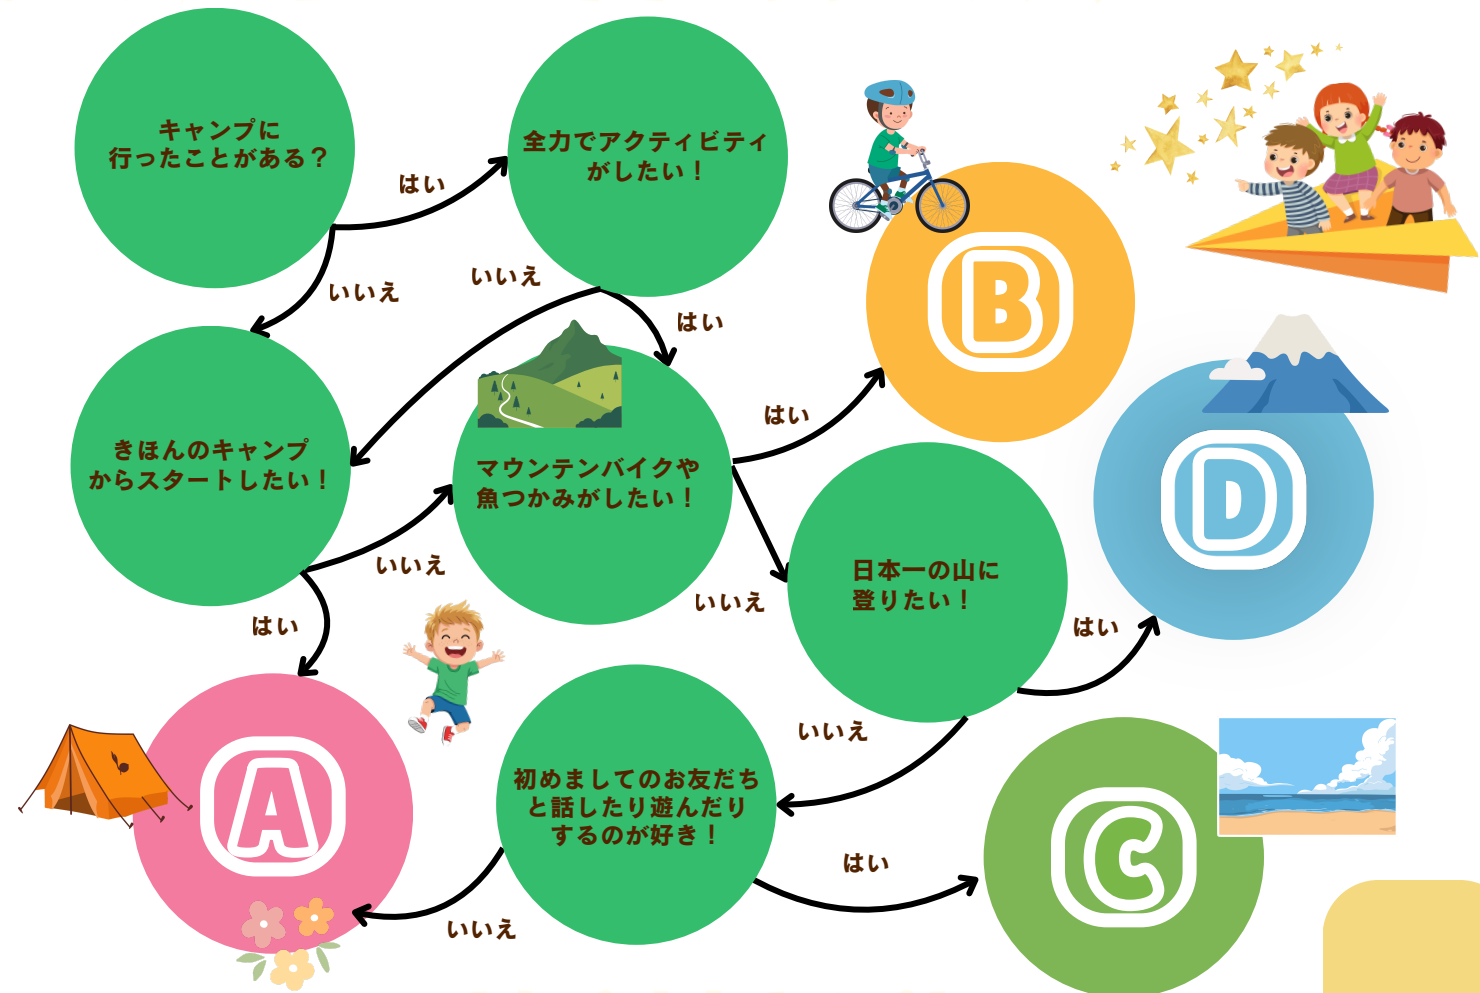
キャンプに
行ったことがある？

はい

いいえ

全力でアクティビティ
がしたい！

いいえ

はい

B

きほんのキャンプ
からスタートしたい！

マウンテンバイクや
魚つかみがしたい！

はい

D

いいえ

いいえ

日本一の山に
登りたい！

はい

はい

A

いいえ

初めましてのお友だち
と話したり遊んだり
するのが好き！

はい

C

いいえ